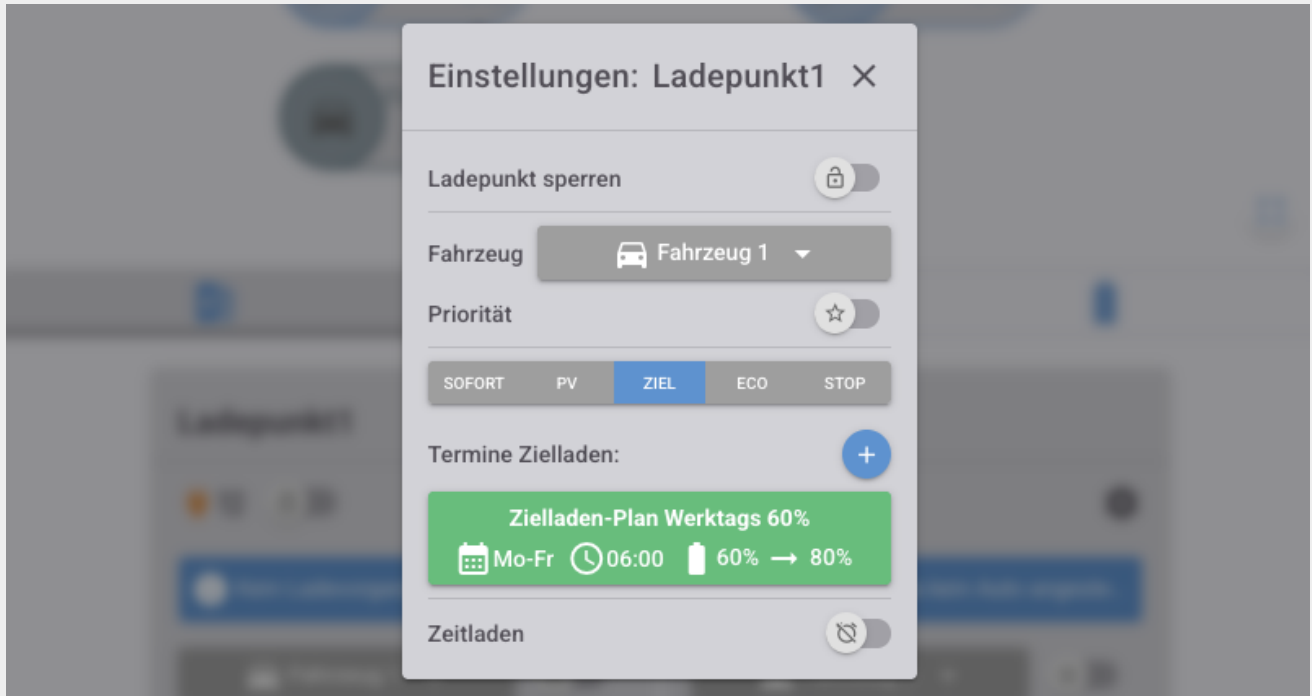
Einstellungen: Ladepunkt1 ✕

Ladepunkt sperren

Fahrzeug

Fahrzeug 1

Priorität

| SOFORT | PV | ZIEL | ECO | STOP |
|---|---|---|---|---|

Termine Zielladen:

+

Zielladen-Plan Werktags 60%

Mo-Fr 06:00 60% ⟶ 80%

Zeitladen

Ladepunkt1